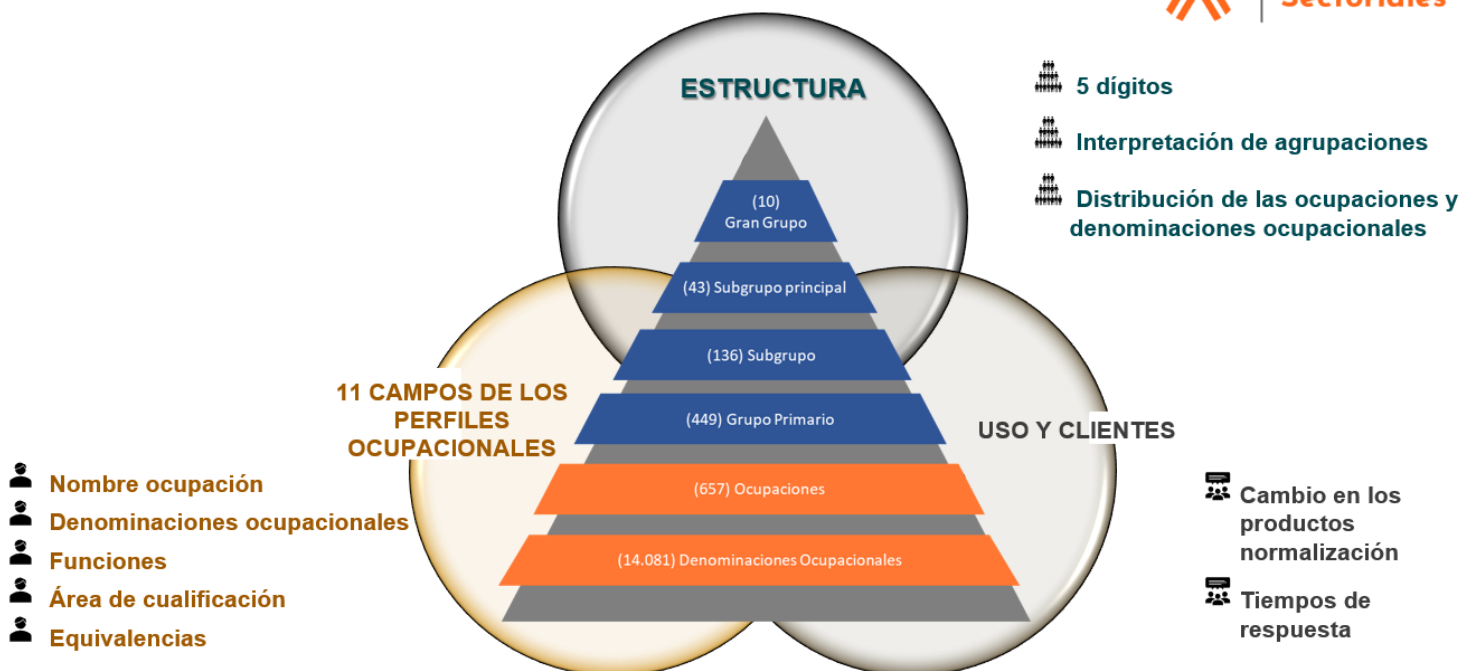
Sectoriales

ESTRUCTURA

(10)
Gran Grupo

(43) Subgrupo principal

(136) Subgrupo

(449) Grupo Primario

(657) Ocupaciones

(14.081) Denominaciones Ocupacionales

5 dígitos

Interpretación de agrupaciones

Distribución de las ocupaciones y denominaciones ocupacionales

11 CAMPOS DE LOS PERFILES OCUPACIONALES

Nombre ocupación

Denominaciones ocupacionales

Funciones

Área de cualificación

Equivalencias

USO Y CLIENTES

Cambio en los productos normalización

Tiempos de respuesta